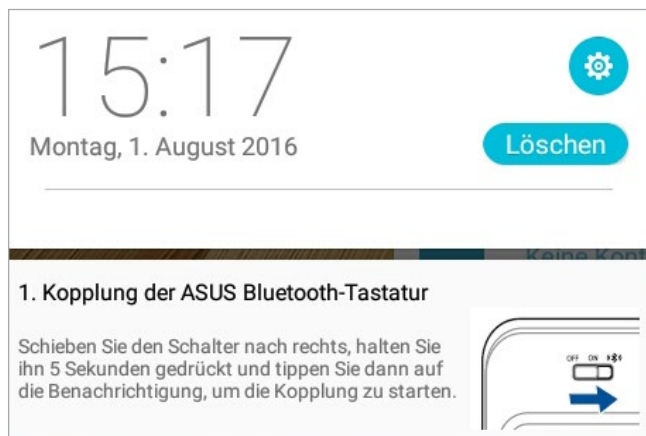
15:17

Montag, 1. August 2016

Löschen

Keine Kont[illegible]

1. Kopplung der ASUS Bluetooth-Tastatur

Schieben Sie den Schalter nach rechts, halten Sie ihn 5 Sekunden gedrückt und tippen Sie dann auf die Benachrichtigung, um die Kopplung zu starten.

OFF ON